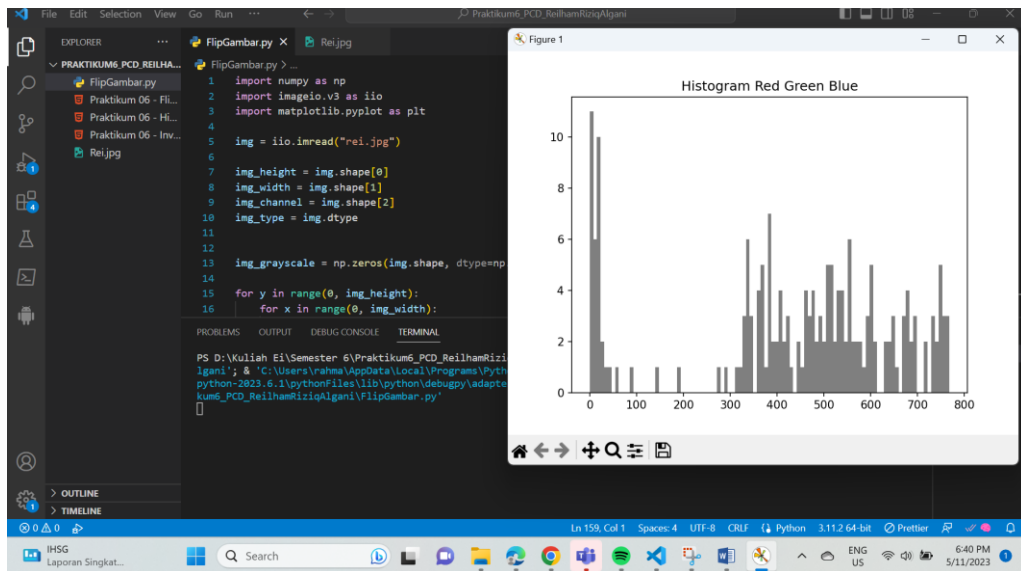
File Edit Selection View Go Run ···

Praktikum6_PCD_ReilhamRiziqAlgani

EXPLORER ···

PRAKTIKUM6_PCD_REILHA...

FlipGambar.py

Praktikum 06 - Fli...

Praktikum 06 - Hi...

Praktikum 06 - Inv...

Rei.jpg

FlipGambar.py ×

Rei.jpg

FlipGambar.py > ...

1 import numpy as np
2 import imageio.v3 as iio
3 import matplotlib.pyplot as plt
4
5 img = iio.imread("rei.jpg")
6
7 img_height = img.shape[0]
8 img_width = img.shape[1]
9 img_channel = img.shape[2]
10 img_type = img.dtype
11
12
13 img_grayscale = np.zeros(img.shape, dtype=np
14
15 for y in range(0, img_height):
16 for x in range(0, img_width):

PROBLEMS OUTPUT DEBUG CONSOLE TERMINAL

PS D:\Kuliah Ei\Semester 6\Praktikum6_PCD_ReilhamRizi lgani'; & 'C:\Users\rahma\AppData\Local\Programs\Pyth python-2023.6.1\pythonFiles\lib\python\debugpy\adapte kum6_PCD_ReilhamRiziqAlgani\FlipGambar.py'

Figure 1

Histogram Red Green Blue

10
8
6
4
2
0

0 100 200 300 400 500 600 700 800

OUTLINE

TIMELINE

⊗ 0 ⚠ 0

Ln 159, Col 1 Spaces: 4 UTF-8 CRLF Python 3.11.2 64-bit Prettier

IHSG
Laporan Singkat...

Search

ENG US

6:40 PM
5/11/2023